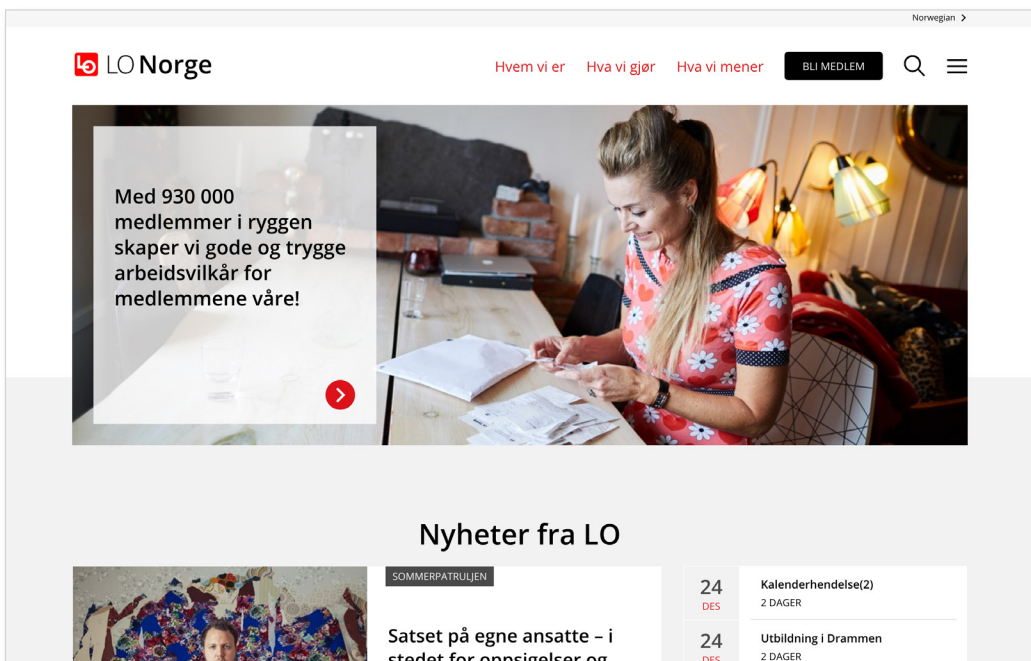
Norwegian >

LO Norge

Hvem vi er Hva vi gjør Hva vi mener BLI MEDLEM

Med 930 000 medlemmer i ryggen skaper vi gode og trygge arbeidsvilkår for medlemmene våre!

Nyheter fra LO

SOMMERPATRULJEN

Satset på egne ansatte – i stedet for oppsigelser og

24 DES Kalenderhendelse(2) 2 DAGER

24 DES Utbildning i Drammen 2 DAGER